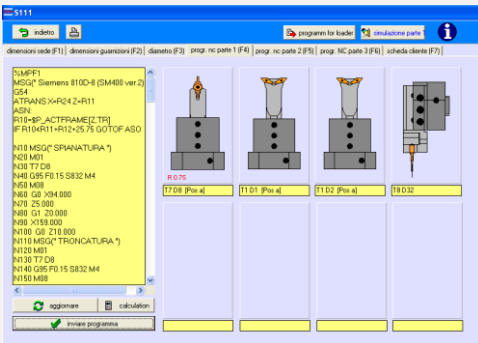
S111

indietro

programm for loader

simulazione parte 1

dimensioni sede (F1) | dimensioni guarnizioni (F2) | diametro (F3) | progr. nc parte 1 (F4) | progr. nc parte 2 (F5) | progr. NC parte 3 (F6) | scheda cliente (F7)

%MPF1
MSG(" Siemens 810D-8 (SM400 ver.2)
G54
ATRANS X=R24 Z=R11
ASN
R10=$P_ACTFRAME[Z,TR]
IF R10<R11+R12+25.75 GOTOF ASO

N10 MSG(" SPIANATURA ")
N20 M01
N30 T7 D8
N40 G95 F0.15 S832 M4
N50 M08
N60 G0 X94.000
N70 Z5.000
N80 G1 Z0.000
N90 X159.000
N100 G0 Z10.000
N110 MSG(" TRONCATURA ")
N120 M01
N130 T7 D8
N140 G95 F0.15 S832 M4
N150 M08

aggiornare

calculation

inviare programma

R 0.75

T7 D8 [Pos a]

T1 D1 [Pos a]

T1 D2 [Pos a]

T8 D32